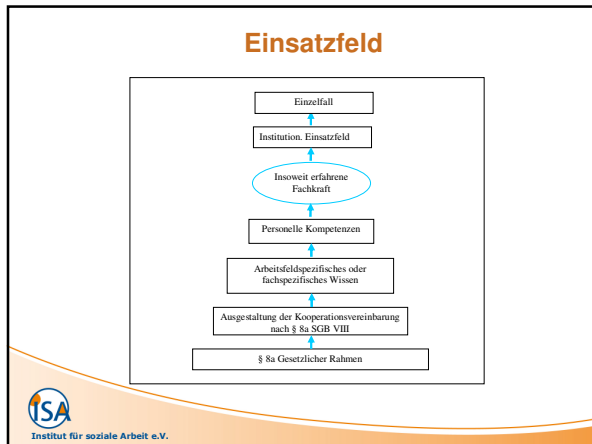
Einsatzfeld

Einzelfall

Institution. Einsatzfeld

Insoweit erfahrene Fachkraft

Personelle Kompetenzen

Arbeitsfeldspezifisches oder fachspezifisches Wissen

Ausgestaltung der Kooperationsvereinbarung nach § 8a SGB VIII

§ 8a Gesetzlicher Rahmen

ISA
Institut für soziale Arbeit e.V.